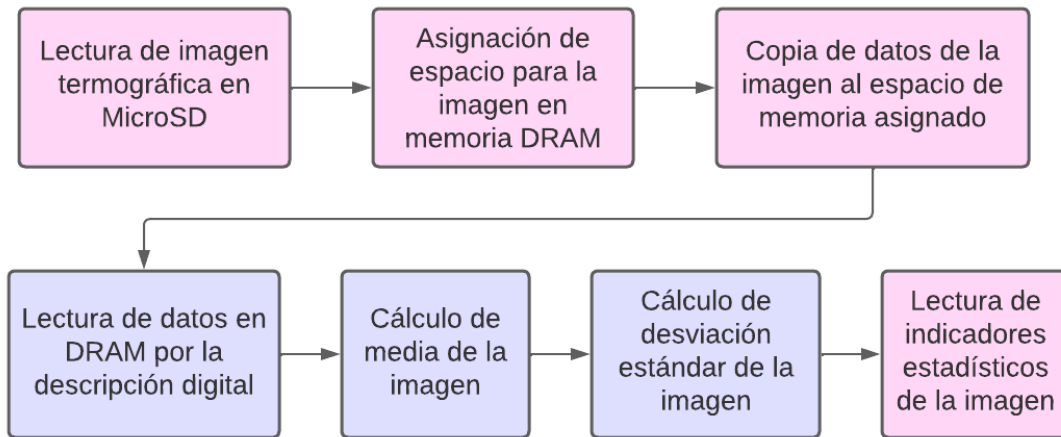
Lectura de imagen termográfica en MicroSD

Asignación de espacio para la imagen en memoria DRAM

Copia de datos de la imagen al espacio de memoria asignado

Lectura de datos en DRAM por la descripción digital

Cálculo de media de la imagen

Cálculo de desviación estándar de la imagen

Lectura de indicadores estadísticos de la imagen